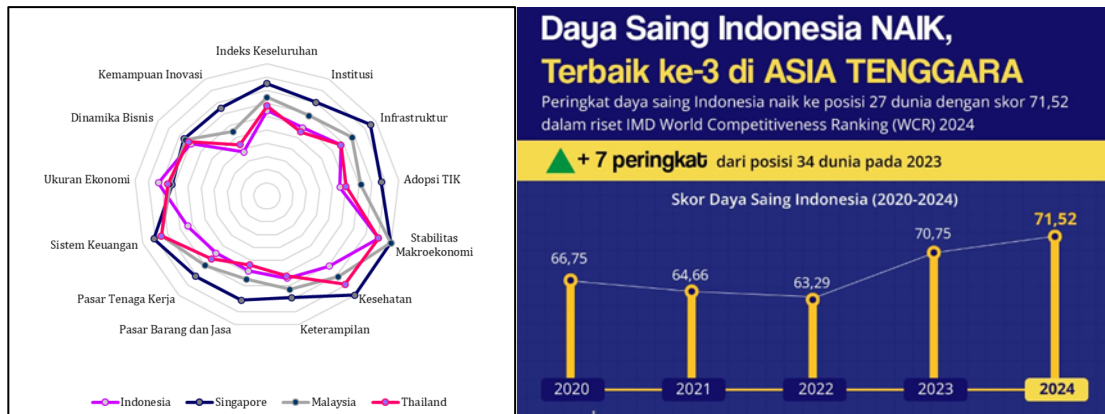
Indeks Keseluruhan
Institusi
Infrastruktur
Adopsi TIK
Stabilitas Makroekonomi
Kesehatan
Keterampilan
Pasar Barang dan Jasa
Pasar Tenaga Kerja
Sistem Keuangan
Ukuran Ekonomi
Dinamika Bisnis
Kemampuan Inovasi

Indonesia
Singapore
Malaysia
Thailand

Daya Saing Indonesia NAIK,
Terbaik ke-3 di ASIA TENGGARA

Peringkat daya saing Indonesia naik ke posisi 27 dunia dengan skor 71,52 dalam riset IMD World Competitiveness Ranking (WCR) 2024

+ 7 peringkat dari posisi 34 dunia pada 2023

Skor Daya Saing Indonesia (2020-2024)

66,75
64,66
63,29
70,75
71,52

2020
2021
2022
2023
2024